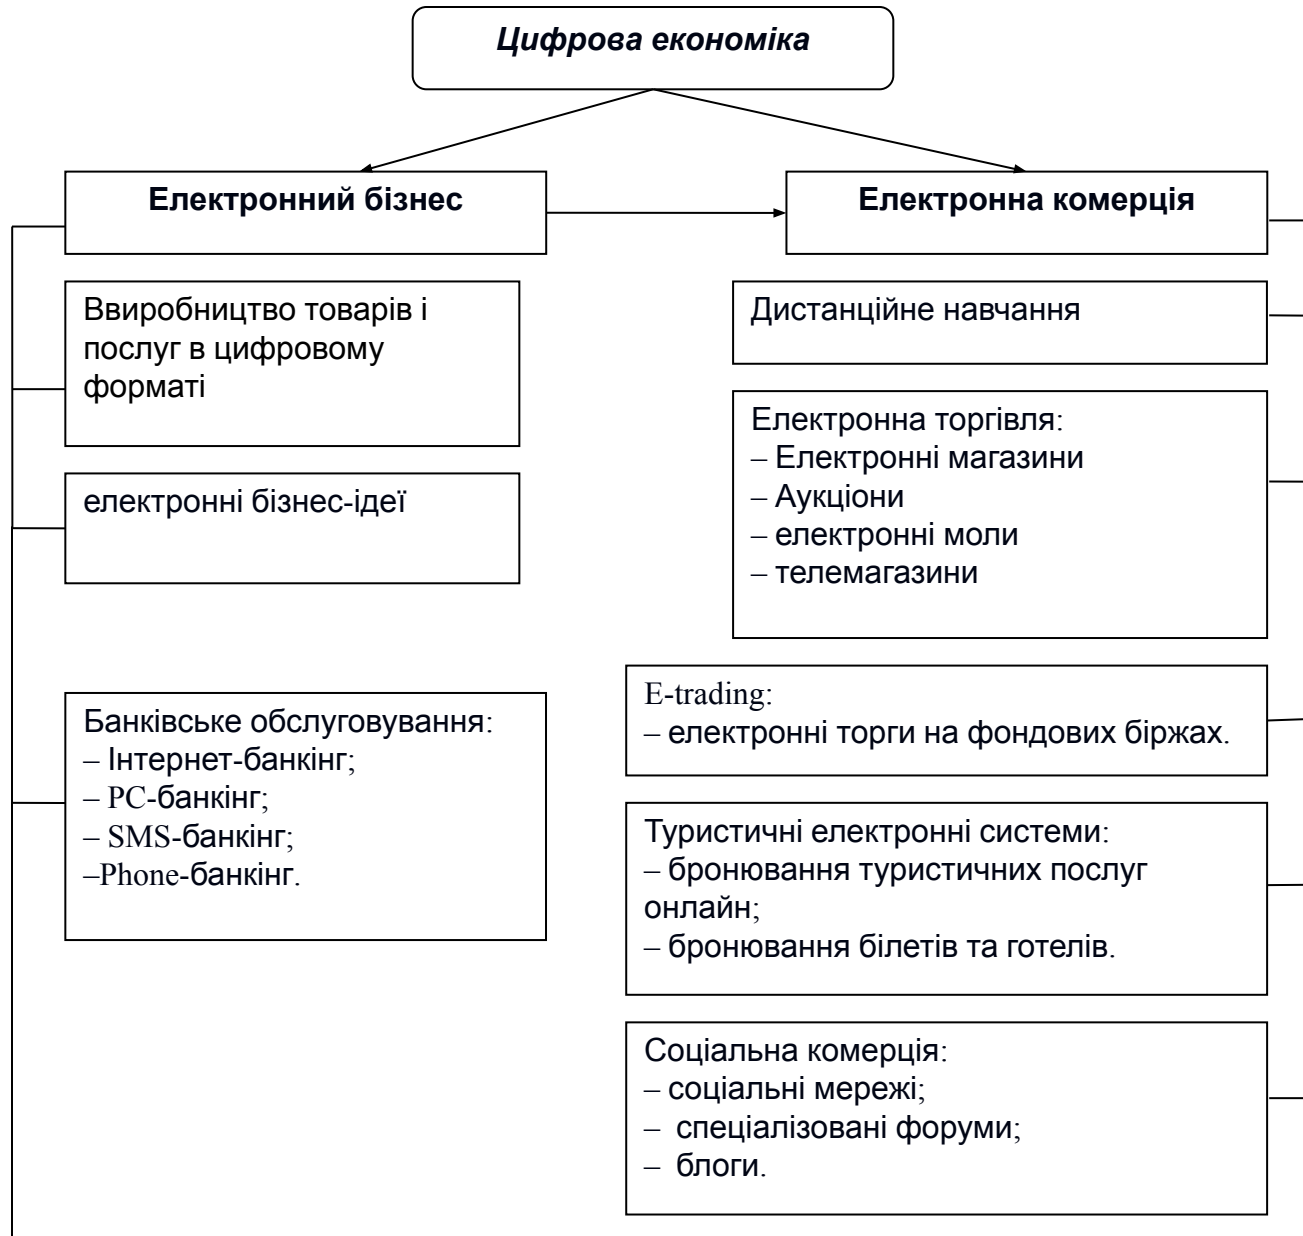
Цифрова економіка

Електронний бізнес

Ввиробництво товарів і послуг в цифровому форматі

електронні бізнес-ідеї

Банківське обслуговування:
– Інтернет-банкінг;
– PC-банкінг;
– SMS-банкінг;
–Phone-банкінг.

Електронна комерція

Дистанційне навчання

Електронна торгівля:
– Електронні магазини
– Аукціони
– електронні моли
– телемагазини

E-trading:
– електронні торги на фондових біржах.

Туристичні електронні системи:
– бронювання туристичних послуг онлайн;
– бронювання білетів та готелів.

Соціальна комерція:
– соціальні мережі;
– спеціалізовані форуми;
– блоги.